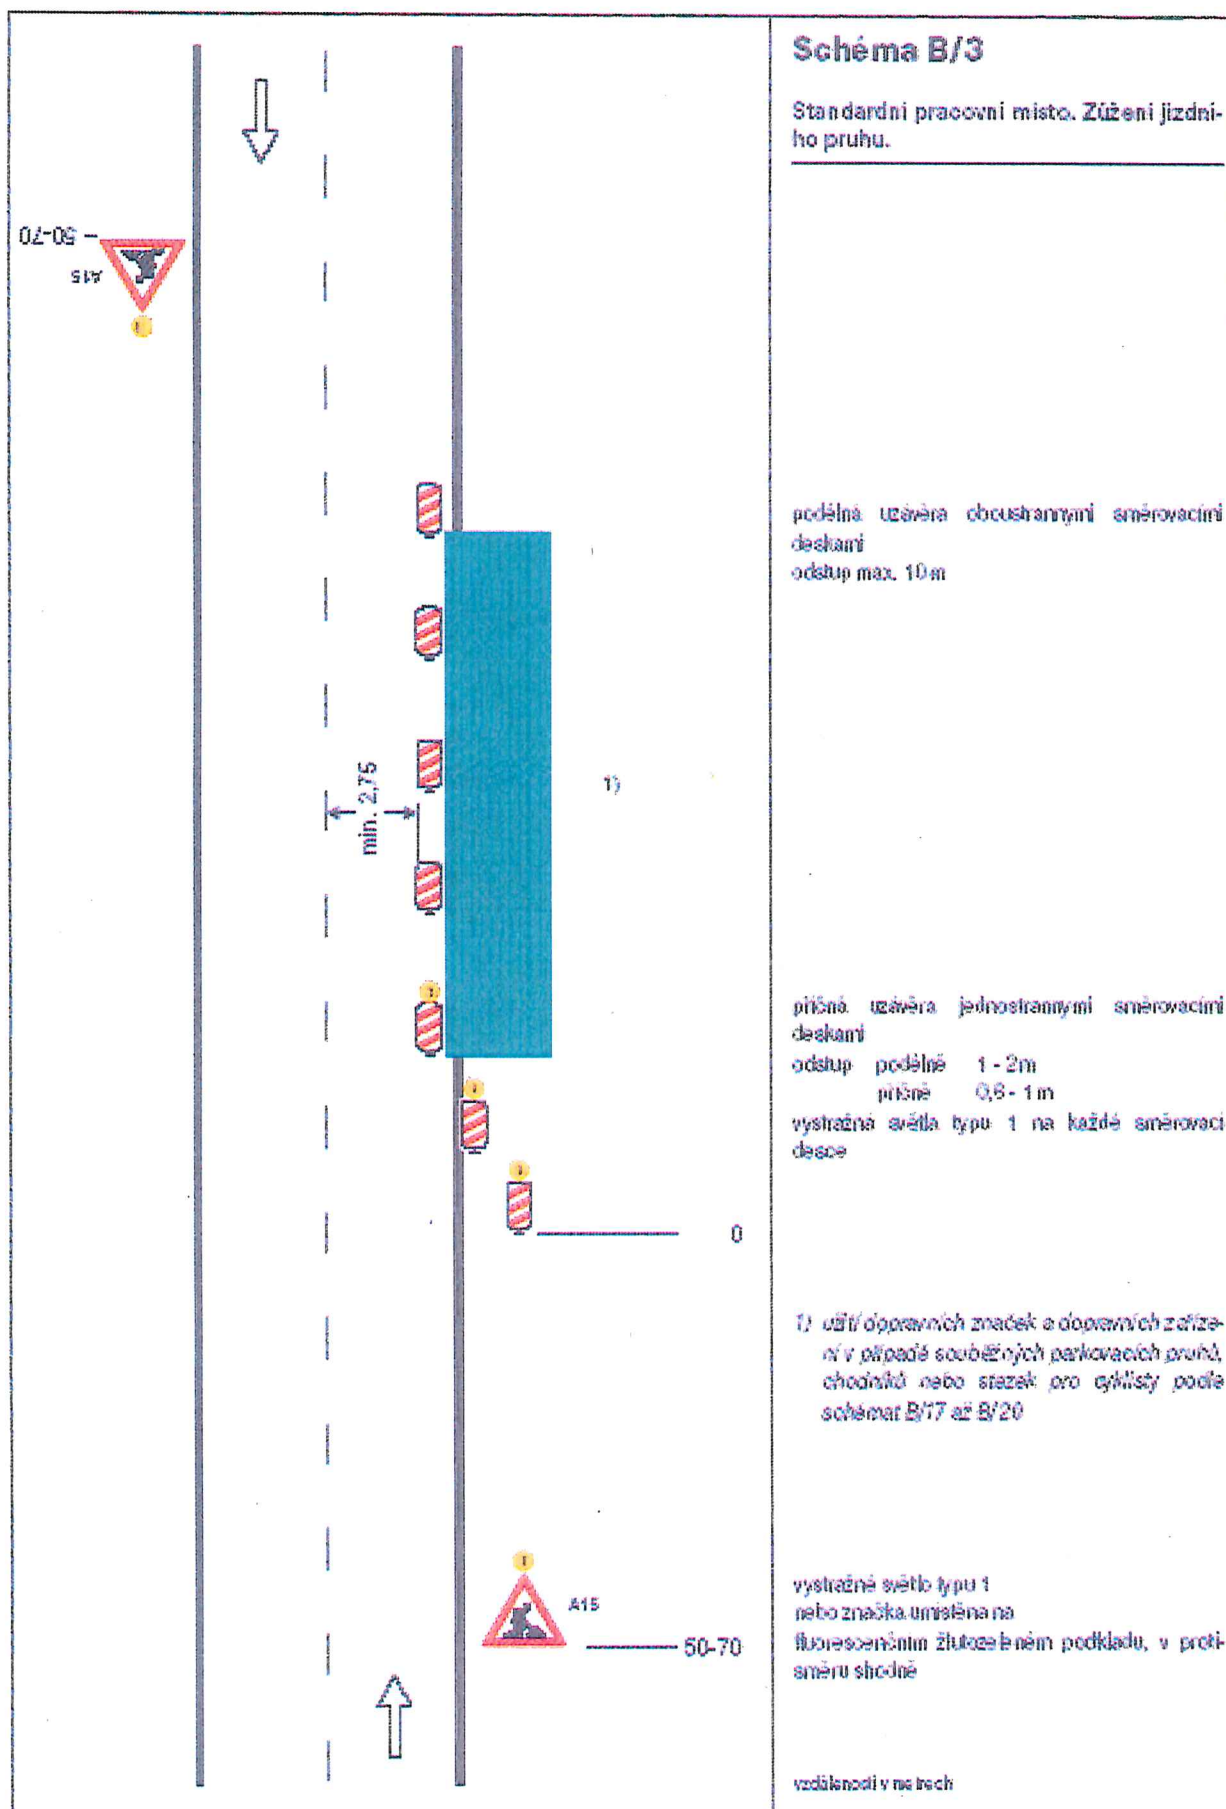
Schéma B/3

Standardní pracovní místo. Zúžení jízdního pruhu.

50-70

A15

min. 2,75

1)

0

A15

50-70

podélná uzávěra oboustrannými směrovacími deskami
odstup max. 10 m

příčná uzávěra jednostrannými směrovacími deskami
odstup podélně 1 - 2m
příčně 0,6 - 1 m
výstražná světla typu 1 na každé směrovací desce

1) užití dopravních značek a dopravních zařízení v případě souběžných parkovacích pruhů, chodníků nebo stezek pro cyklisty podle schémat B/17 až B/20

výstražné světlo typu 1
nebo značka umístěna na fluorescenčním žlutozeleném podkladu, v protisměru shodně

vzdálenosti v metrech